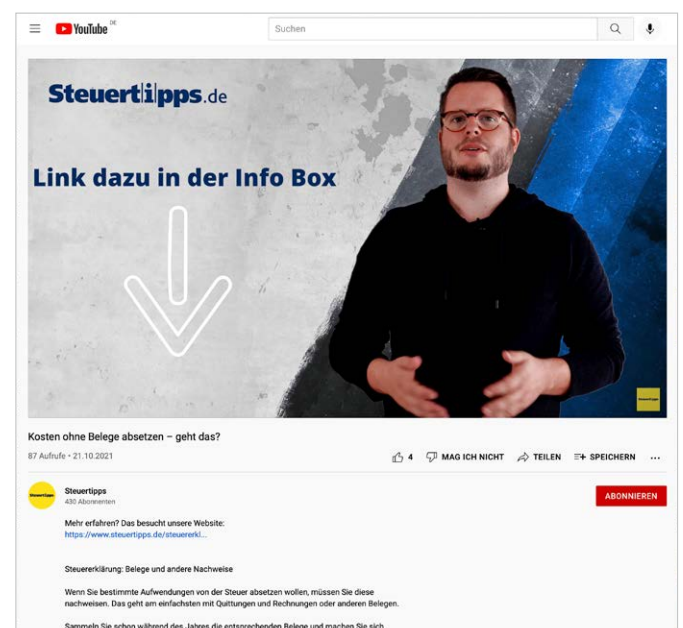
YouTube DE

Suchen

Steuertipps.de

Link dazu in der Info Box

Kosten ohne Belege absetzen – geht das?

87 Aufrufe • 21.10.2021

4 MAG ICH NICHT TEILEN SPEICHERN ...

Steuertipps
430 Abonnenten

ABONNIEREN

Mehr erfahren? Das besucht unsere Website:
https://www.steuertipps.de/steuererkl...

Steuererklärung: Belege und andere Nachweise

Wenn Sie bestimmte Aufwendungen von der Steuer absetzen wollen, müssen Sie diese nachweisen. Das geht am einfachsten mit Quittungen und Rechnungen oder anderen Belegen.

Sammeln Sie schon während des Jahres die entsprechenden Belege und machen Sie sich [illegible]